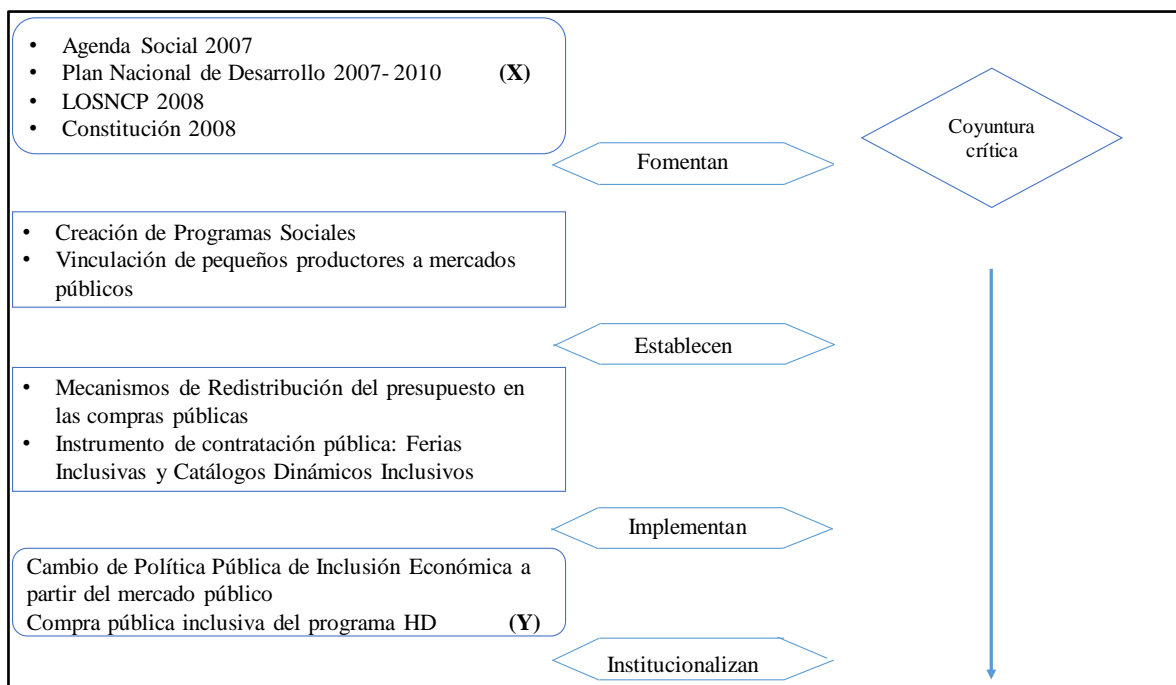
• Agenda Social 2007
• Plan Nacional de Desarrollo 2007- 2010 **(X)**
• LOSNCP 2008
• Constitución 2008

Coyuntura crítica

Fomentan

• Creación de Programas Sociales
• Vinculación de pequeños productores a mercados públicos

Establecen

• Mecanismos de Redistribución del presupuesto en las compras públicas
• Instrumento de contratación pública: Ferias Inclusivas y Catálogos Dinámicos Inclusivos

Implementan

Cambio de Política Pública de Inclusión Económica a partir del mercado público
Compra pública inclusiva del programa HD **(Y)**

Institucionalizan